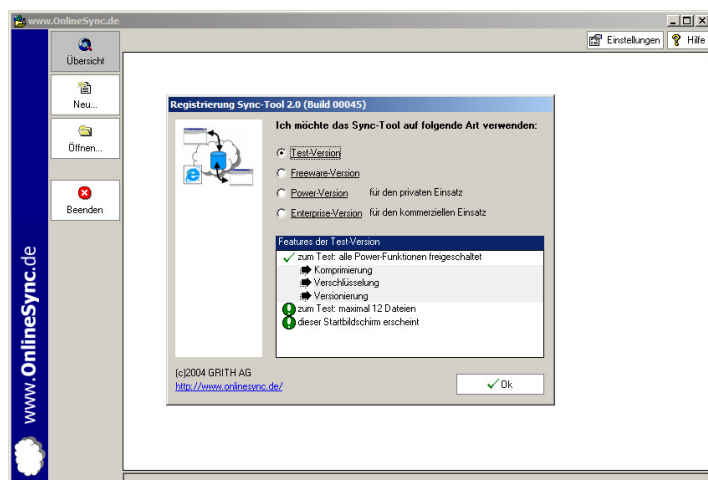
www.OnlineSync.de

Einstellungen

Hilfe

Übersicht

Neu...

Öffnen...

Beenden

www.OnlineSync.de

Registrierung Sync-Tool 2.0 (Build 00045)

Ich möchte das Sync-Tool auf folgende Art verwenden:

Test-Version

Freeware-Version

Power-Version für den privaten Einsatz

Enterprise-Version für den kommerziellen Einsatz

Features der Test-Version

zum Test: alle Power-Funktionen freigeschaltet

Komprimierung

Verschlüsselung

Versionierung

zum Test: maximal 12 Dateien

dieser Startbildschirm erscheint

(c)2004 GRITH AG

http://www.onlinesync.de/

Ok